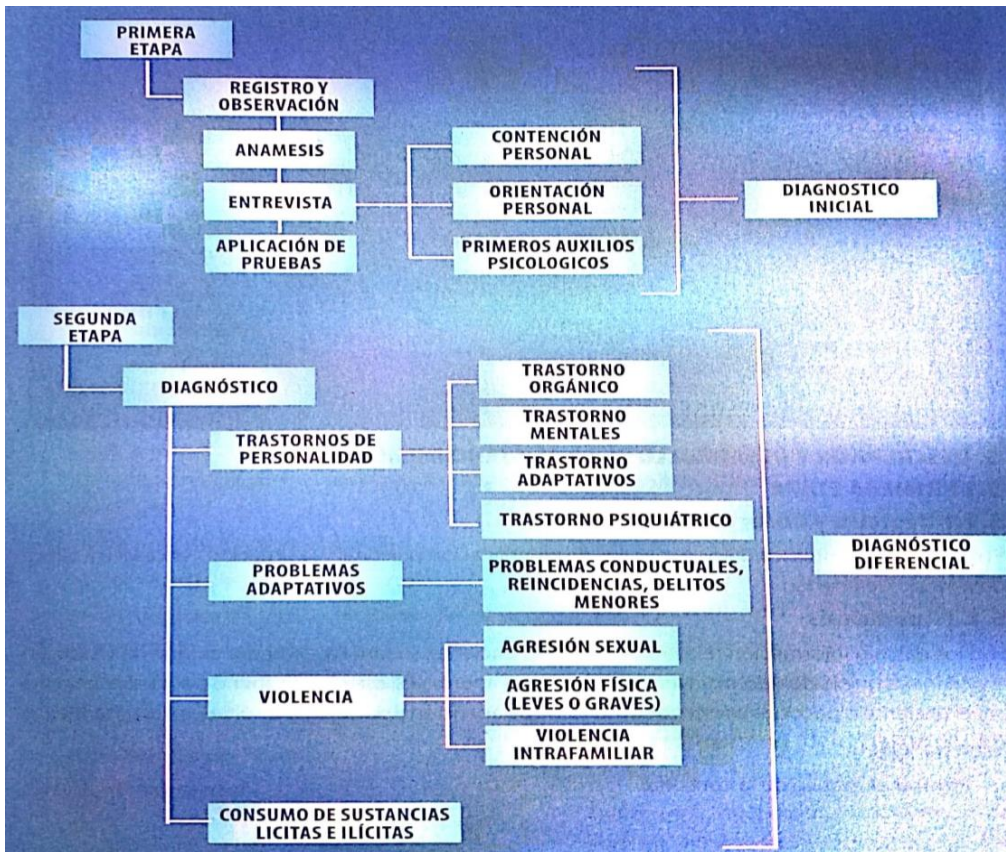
PRIMERA ETAPA

REGISTRO Y OBSERVACIÓN

ANAMESIS

ENTREVISTA

APLICACIÓN DE PRUEBAS

CONTENCIÓN PERSONAL

ORIENTACIÓN PERSONAL

PRIMEROS AUXILIOS PSICOLOGICOS

DIAGNOSTICO INICIAL

SEGUNDA ETAPA

DIAGNÓSTICO

TRASTORNOS DE PERSONALIDAD

TRASTORNO ORGÁNICO

TRASTORNO MENTALES

TRASTORNO ADAPTATIVOS

TRASTORNO PSIQUIÁTRICO

PROBLEMAS ADAPTATIVOS

PROBLEMAS CONDUCTUALES, REINCIDENCIAS, DELITOS MENORES

DIAGNÓSTICO DIFERENCIAL

VIOLENCIA

AGRESIÓN SEXUAL

AGRESIÓN FÍSICA (LEVES O GRAVES)

VIOLENCIA INTRAFAMILIAR

CONSUMO DE SUSTANCIAS LICITAS E ILÍCITAS